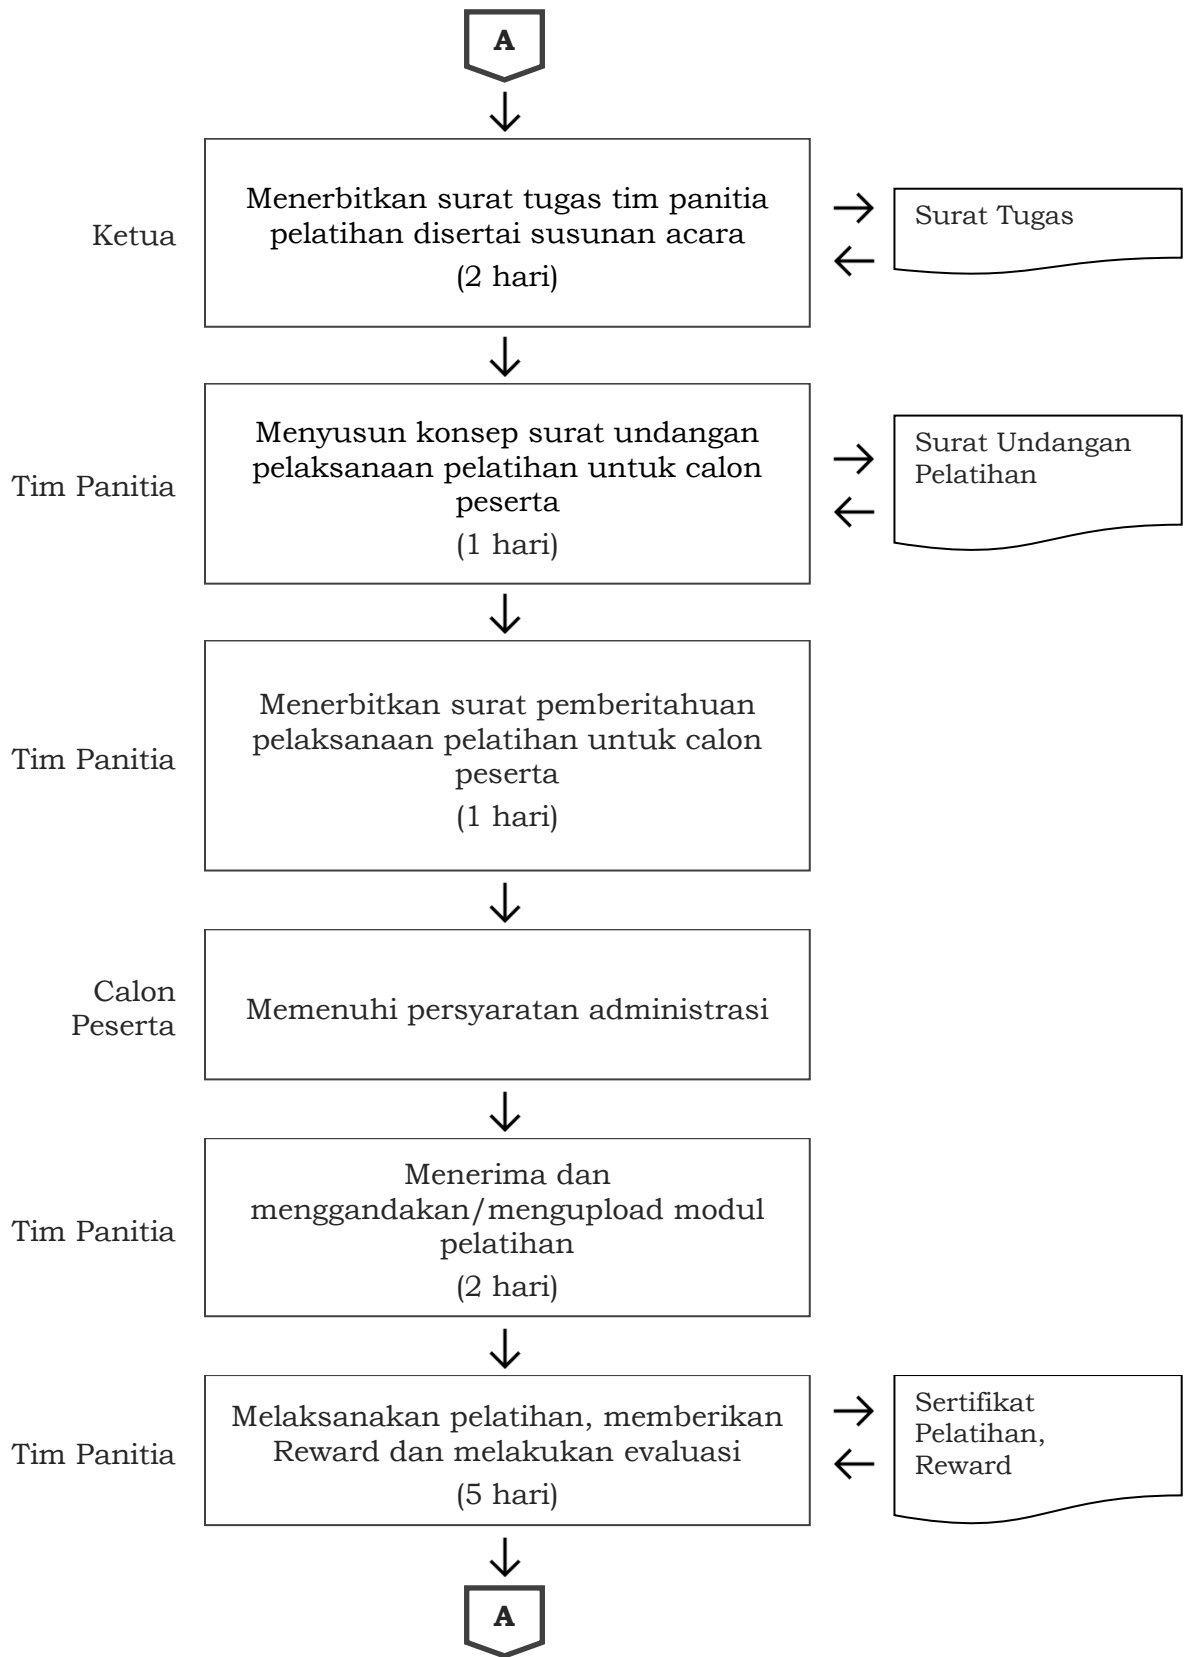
A

Ketua

Menerbitkan surat tugas tim panitia pelatihan disertai susunan acara
(2 hari)

Surat Tugas

Tim Panitia

Menyusun konsep surat undangan pelaksanaan pelatihan untuk calon peserta
(1 hari)

Surat Undangan Pelatihan

Tim Panitia

Menerbitkan surat pemberitahuan pelaksanaan pelatihan untuk calon peserta
(1 hari)

Calon Peserta

Memenuhi persyaratan administrasi

Tim Panitia

Menerima dan menggandakan/mengupload modul pelatihan
(2 hari)

Tim Panitia

Melaksanakan pelatihan, memberikan Reward dan melakukan evaluasi
(5 hari)

Sertifikat Pelatihan, Reward

A